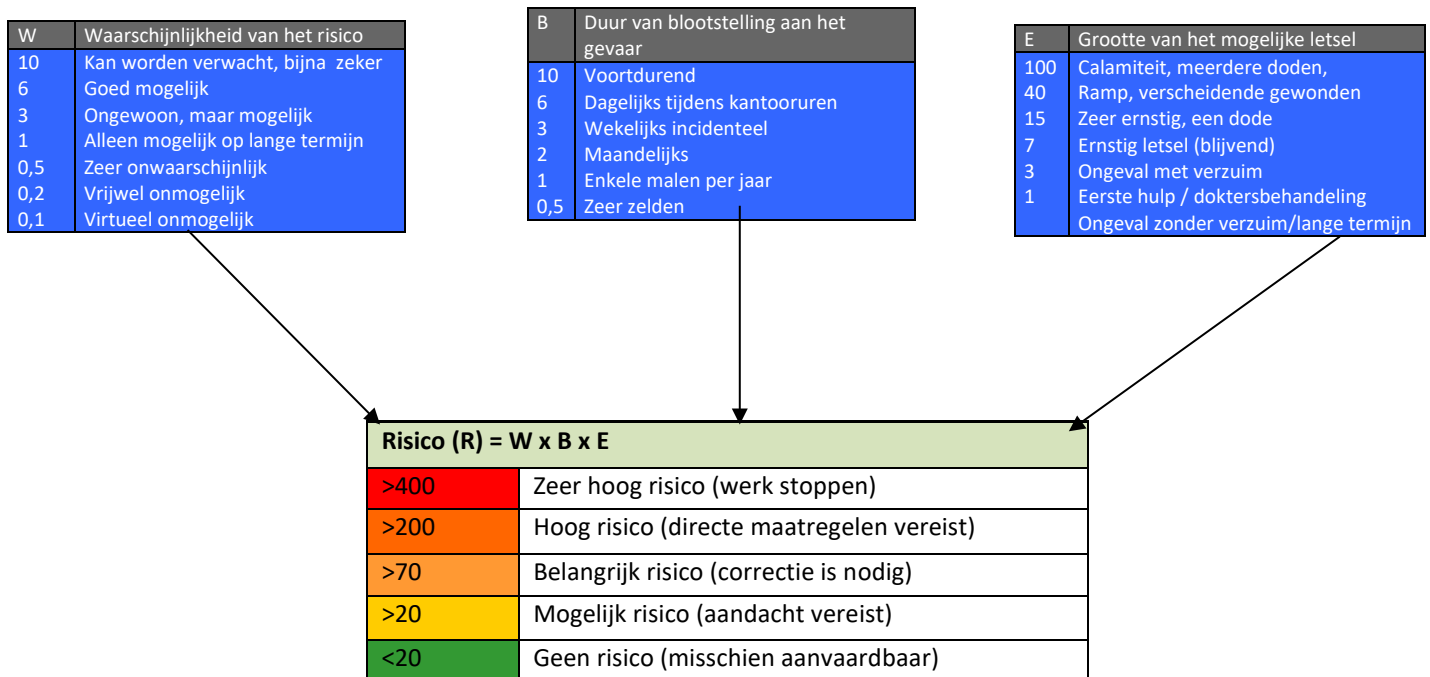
| W | Waarschijnlijkheid van het risico |
|---|---|
| 10 | Kan worden verwacht, bijna zeker |
| 6 | Goed mogelijk |
| 3 | Ongewoon, maar mogelijk |
| 1 | Alleen mogelijk op lange termijn |
| 0,5 | Zeer onwaarschijnlijk |
| 0,2 | Vrijwel onmogelijk |
| 0,1 | Virtueel onmogelijk |

| B | Duur van blootstelling aan het gevaar |
|---|---|
| 10 | Voortdurend |
| 6 | Dagelijks tijdens kantooruren |
| 3 | Wekelijks incidenteel |
| 2 | Maandelijks |
| 1 | Enkele malen per jaar |
| 0,5 | Zeer zelden |

| E | Grootte van het mogelijke letsel |
|---|---|
| 100 | Calamiteit, meerdere doden, |
| 40 | Ramp, verscheidende gewonden |
| 15 | Zeer ernstig, een dode |
| 7 | Ernstig letsel (blijvend) |
| 3 | Ongeval met verzuim |
| 1 | Eerste hulp / doktersbehandeling |
| | Ongeval zonder verzuim/lange termijn |

| Risico (R) = W x B x E | |
|---|---|
| >400 | Zeer hoog risico (werk stoppen) |
| >200 | Hoog risico (directe maatregelen vereist) |
| >70 | Belangrijk risico (correctie is nodig) |
| >20 | Mogelijk risico (aandacht vereist) |
| <20 | Geen risico (misschien aanvaardbaar) |